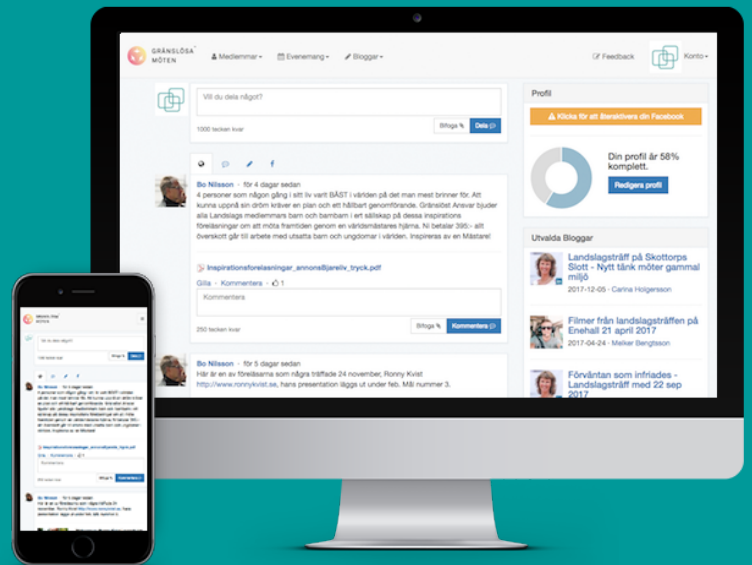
GRÄNSLÖSA MÖTEN

Medlemmar ▾ Evenemang ▾ Bloggar ▾ Feedback Konto ▾

Vill du dela något?

1000 tecken kvar Bifoga Dela

Bo Nilsson · för 4 dagar sedan
4 personer som någon gång i sitt liv varit BÄST i världen på det man mest brinner för. Att kunna uppnå sin dröm kräver en plan och ett hållbart genomförande. Gränslöst Anevar bjuder alla Landslags medlemmars barn och barnbarn i ert sällskap på dessa inspirations föreläsningar om att möta framtiden genom en världsmästares hjärna. Ni betalar 395:- allt överskott går till arbete med utsatta barn och ungdomar i världen. Inspireras av en Mästare!

Inspirationsforelasningar_annons8jareliv_tryck.pdf

Gilla · Kommentera · 1

Kommentera

250 tecken kvar Bifoga Kommentera

Bo Nilsson · för 5 dagar sedan
Här är en av föreläsarna som några träffade 24 november, Ronny Kvist http://www.ronnykvist.se, hans presentation läggs ut under feb. Mål nummer 3.

Profil

Klicka för att återaktivera din Facebook

Din profil är 58% komplett.

Redigera profil

Utvalda Bloggar

Landslagsträff på Skottorps Slott - Nytt tänk möter gammal miljö
2017-12-05 · Carina Holgersson

Filmer från landslagsträffen på Enehall 21 april 2017
2017-04-24 · Melker Bengtsson

Förväntan som infriades - Landslagsträff med 22 sep 2017

Vill du dela något?

Bifoga Dela

Bo Nilsson · för 4 dagar sedan

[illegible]

Gilla Kommentera

Kommentera

Bifoga Kommentera

Bo Nilsson · för 5 dagar sedan

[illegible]